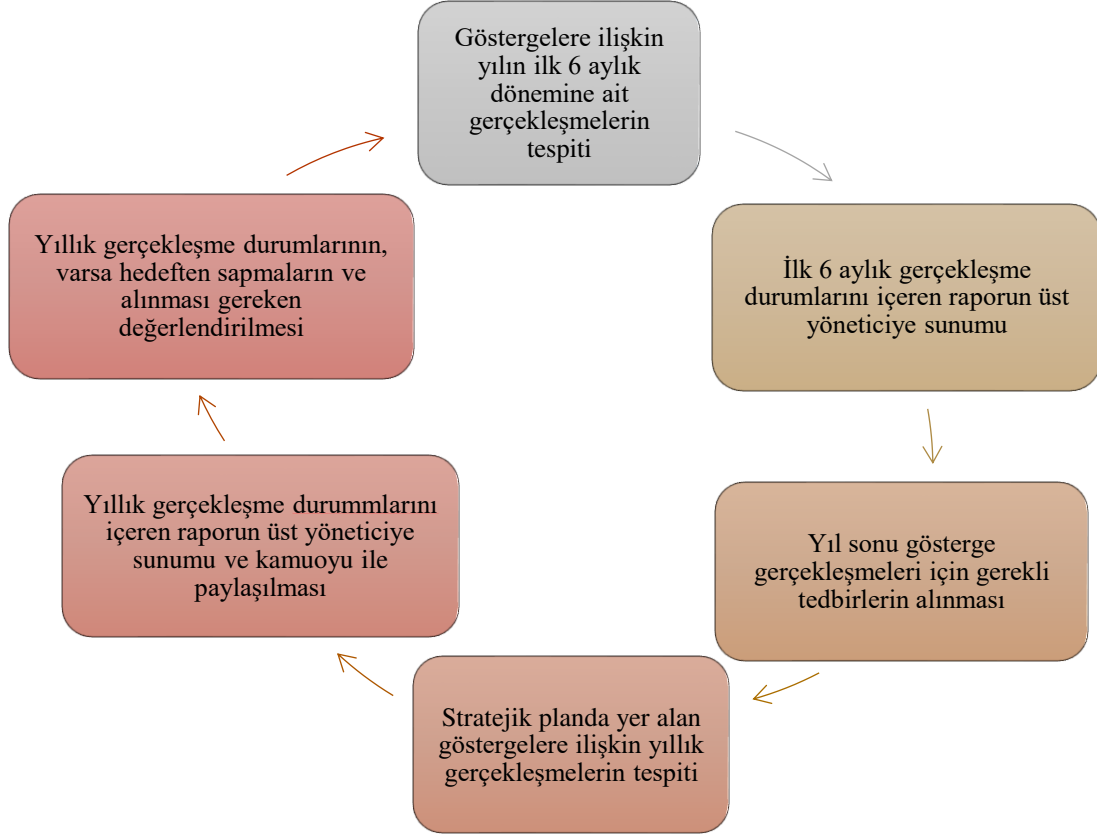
Göstergelere ilişkin yılın ilk 6 aylık dönemine ait gerçekleşmelerin tespiti

İlk 6 aylık gerçekleşme durumlarını içeren raporun üst yöneticiye sunumu

Yıl sonu gösterge gerçekleşmeleri için gerekli tedbirlerin alınması

Stratejik planda yer alan göstergelere ilişkin yıllık gerçekleşmelerin tespiti

Yıllık gerçekleşme durummlarını içeren raporun üst yöneticiye sunumu ve kamuoyu ile paylaşılması

Yıllık gerçekleşme durumlarının, varsa hedeften sapmaların ve alınması gereken değerlendirilmesi